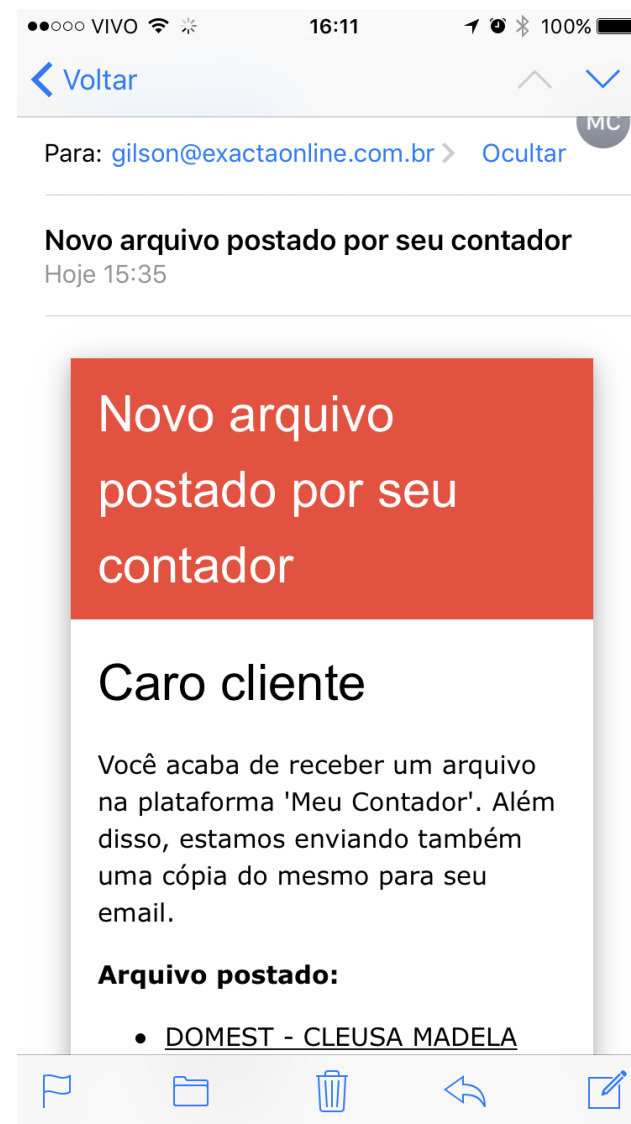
●●○○○ VIVO 16:11 100%

Voltar

MC

Para: gilson@exactaonline.com.br Ocultar

Novo arquivo postado por seu contador
Hoje 15:35

Novo arquivo postado por seu contador

Caro cliente

Você acaba de receber um arquivo na plataforma 'Meu Contador'. Além disso, estamos enviando também uma cópia do mesmo para seu email.

Arquivo postado:

- DOMEST - CLEUSA MADELA